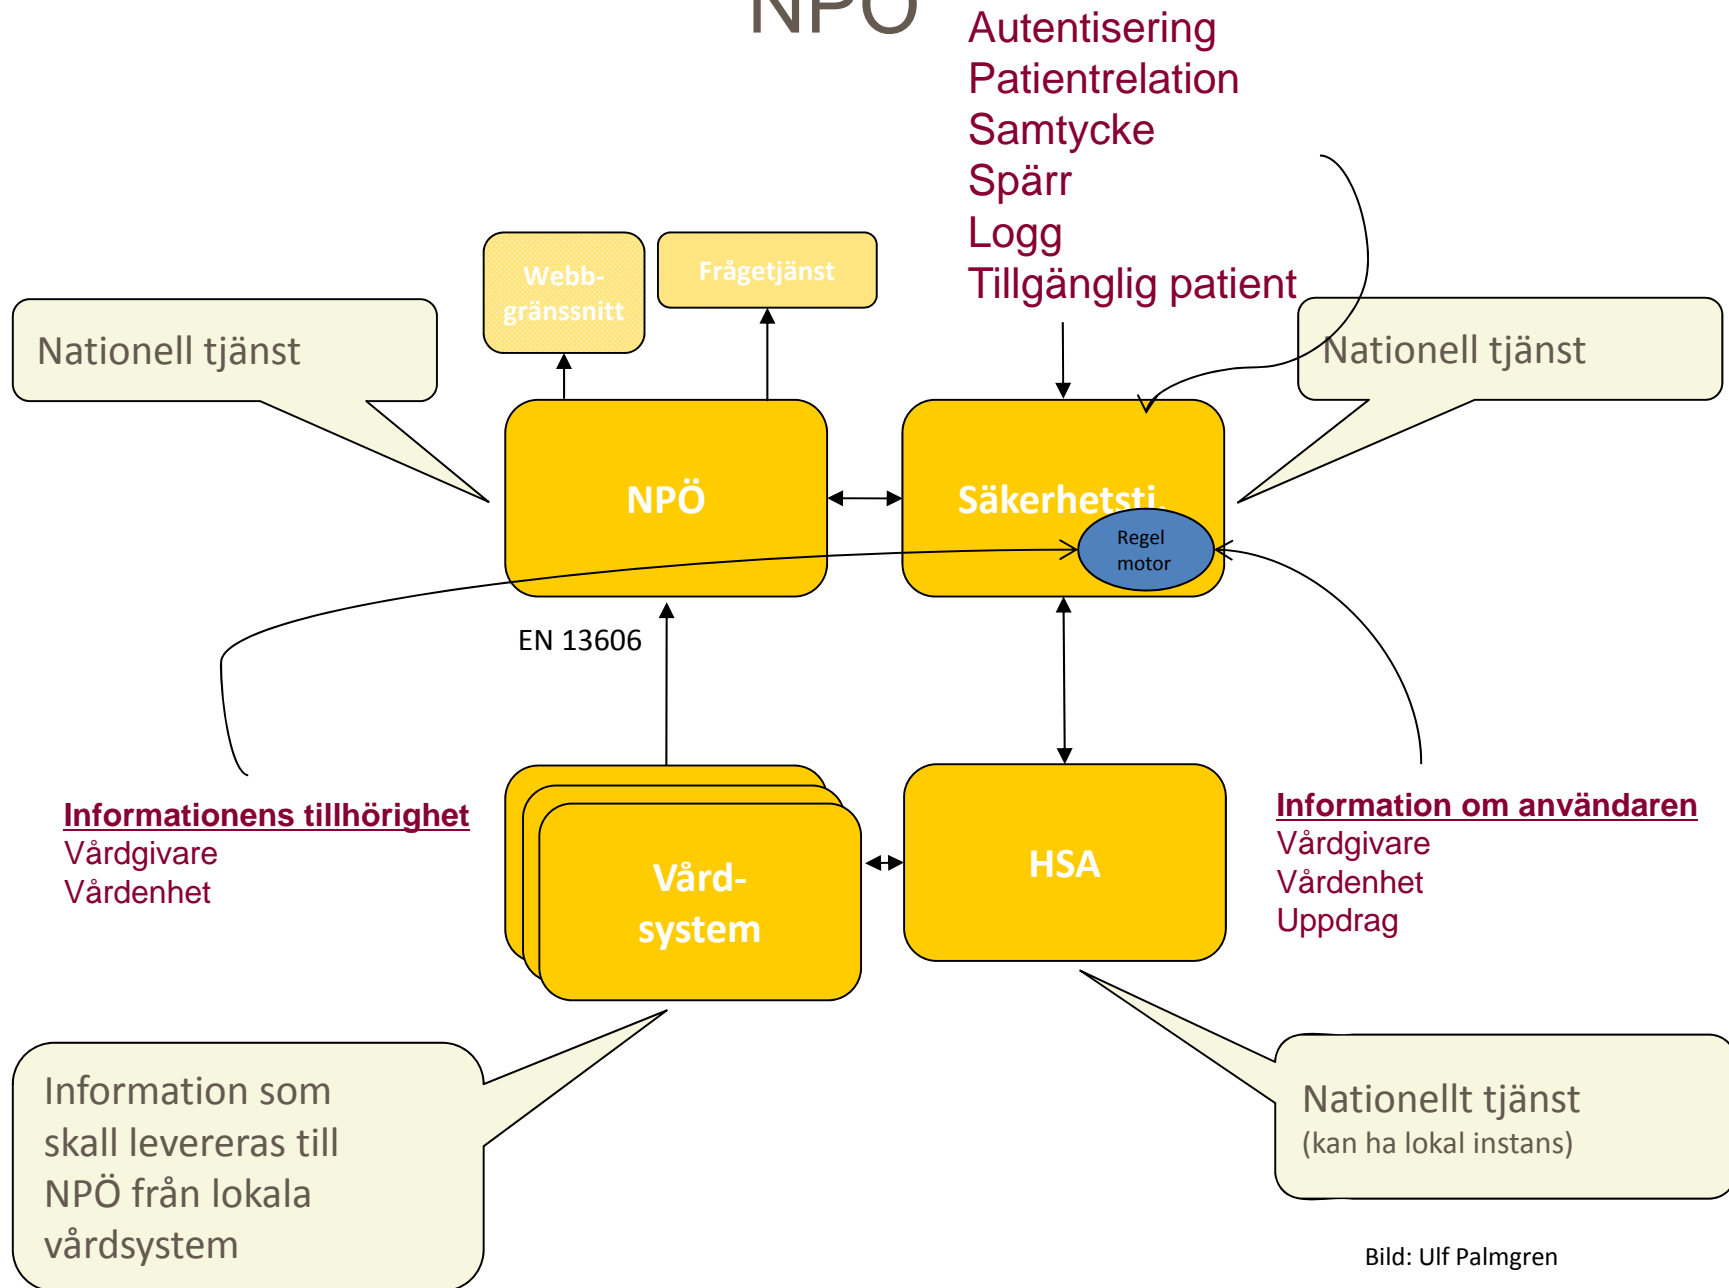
NPÖ

Autentisering
Patientrelation
Samtycke
Spärr
Logg
Tillgänglig patient

Webb-gränssnitt

Frågetjänst

Nationell tjänst

Nationell tjänst

NPÖ

Säkerhetstj

Regel motor

EN 13606

Informationens tillhörighet
Vårdgivare
Vårdenhet

Vård-system

HSA

Information om användaren
Vårdgivare
Vårdenhet
Uppdrag

Information som skall levereras till NPÖ från lokala vårdsystem

Nationellt tjänst
(kan ha lokal instans)

Bild: Ulf Palmgren